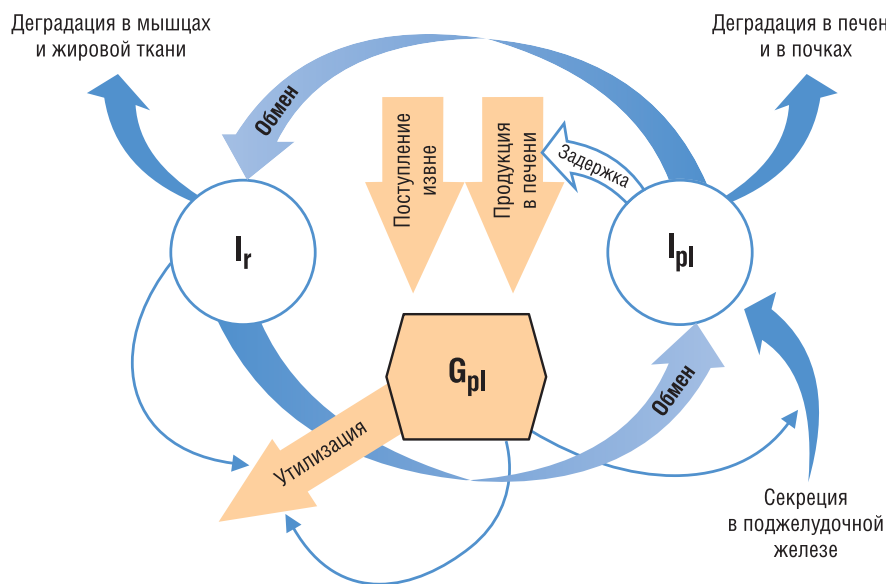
Деградация в мышцах и жировой ткани

Деградация в печени и в почках

Обмен

Поступление извне

Продукция в печени

Задержка

$I_r$

$I_{pl}$

$G_{pl}$

Утилизация

Обмен

Секреция в поджелудочной железе